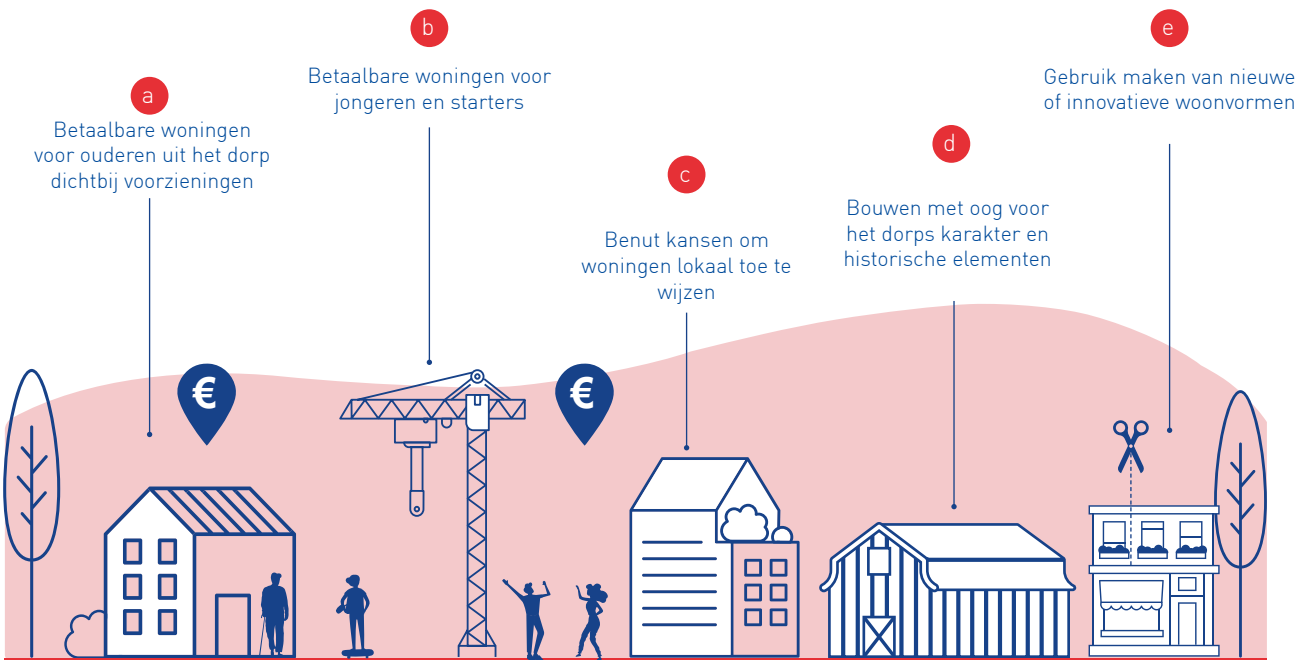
a
Betaalbare woningen voor ouderen uit het dorp dichtbij voorzieningen

b
Betaalbare woningen voor jongeren en starters

c
Benut kansen om woningen lokaal toe te wijzen

d
Bouwen met oog voor het dorps karakter en historische elementen

e
Gebruik maken van nieuwe of innovatieve woonvormen

€

€